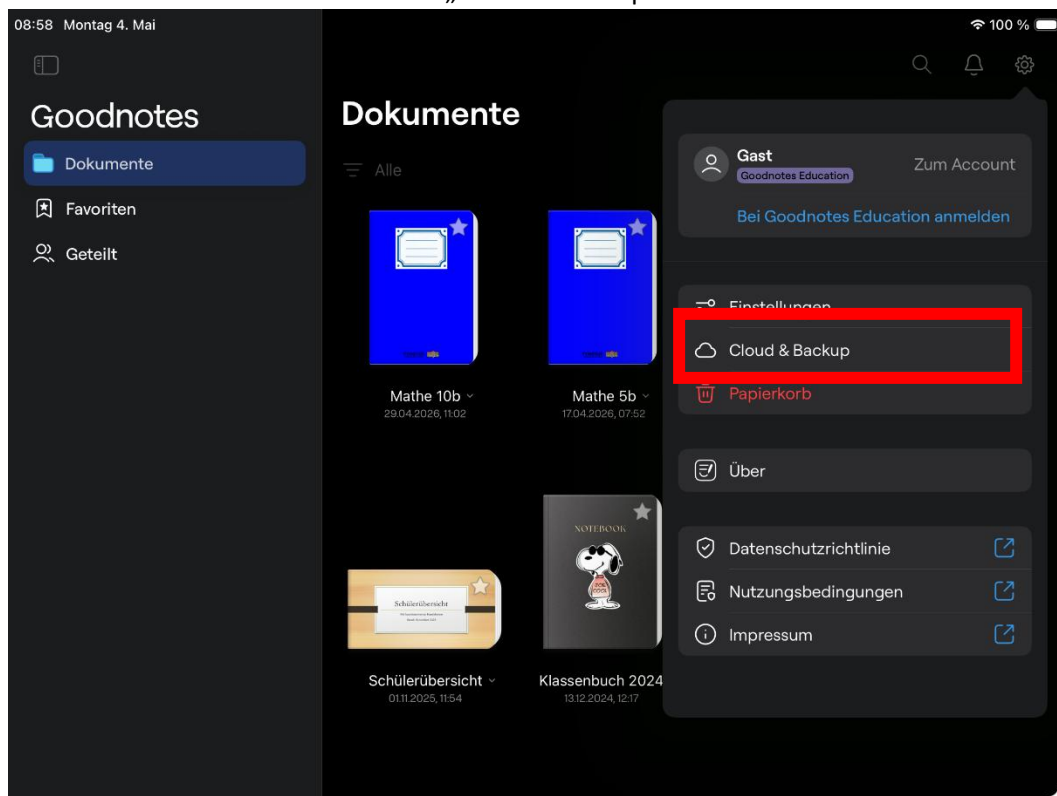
08:58 Montag 4. Mai

100 %

Goodnotes

Dokumente

Favoriten

Geteilt

Dokumente

Alle

Mathe 10b
29.04.2026, 11:02

Mathe 5b
17.04.2026, 07:52

Schülerübersicht

Schülerübersicht
01.11.2025, 11:54

NOTEBOOK

Klassenbuch 2024
13.12.2024, 12:17

Gast
Goodnotes Education

Zum Account

Bei Goodnotes Education anmelden

Einstellungen

Cloud & Backup

Papierkorb

Über

Datenschutzrichtlinie

Nutzungsbedingungen

Impressum